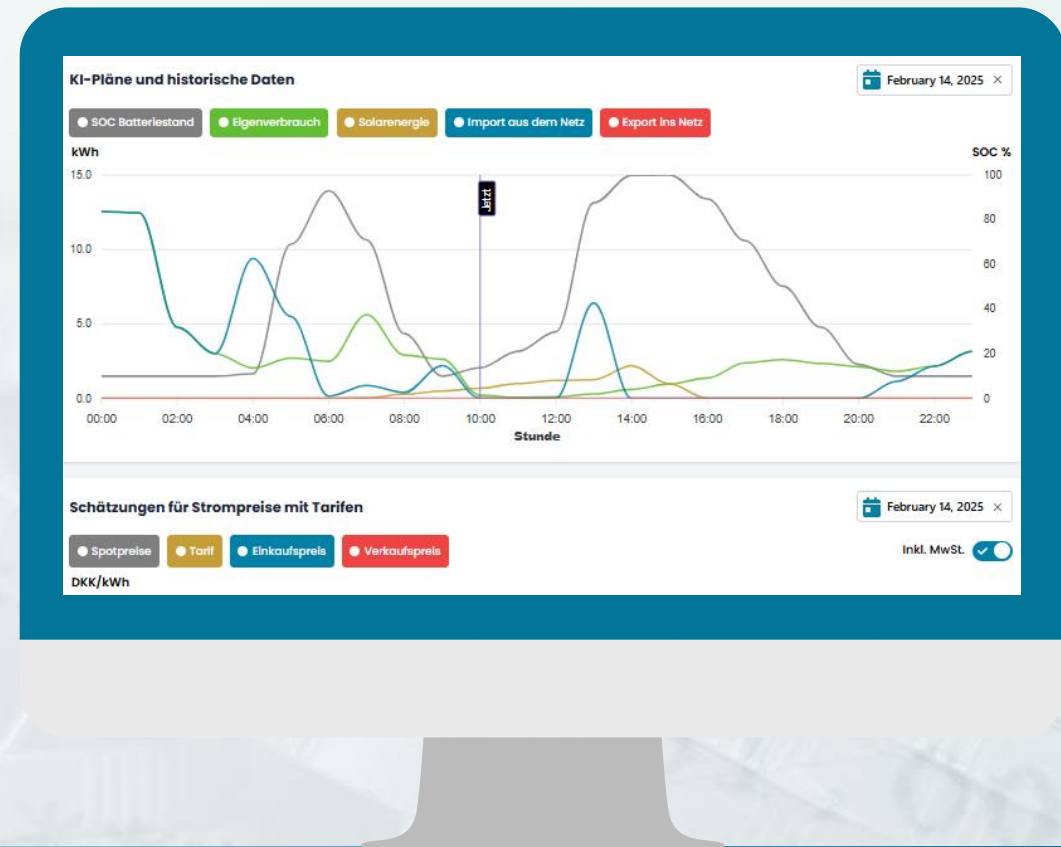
KI-Pläne und historische Daten

February 14, 2025 ×

SOC Batteriestand
Eigenverbrauch
Solarenergie
Import aus dem Netz
Export ins Netz

kWh

SOC %

15.0
10.0
5.0
0.0

100
80
60
40
20
0

Jetzt

00:00 02:00 04:00 06:00 08:00 10:00 12:00 14:00 16:00 18:00 20:00 22:00

Stunde

Schätzungen für Strompreise mit Tarifen

February 14, 2025 ×

Spotpreise
Tarif
Einkaufspreis
Verkaufspreis

Inkl. MwSt.

DKK/kWh